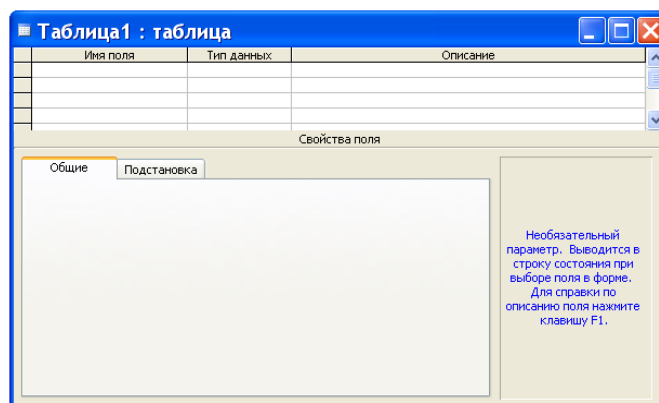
Таблица1 : таблица

| Имя поля | Тип данных | Описание |
|---|---|---|
| | | |
| | | |
| | | |
| | | |

Свойства поля

Общие | Подстановка

Необязательный параметр. Выводится в строку состояния при выборе поля в форме. Для справки по описанию поля нажмите клавишу F1.